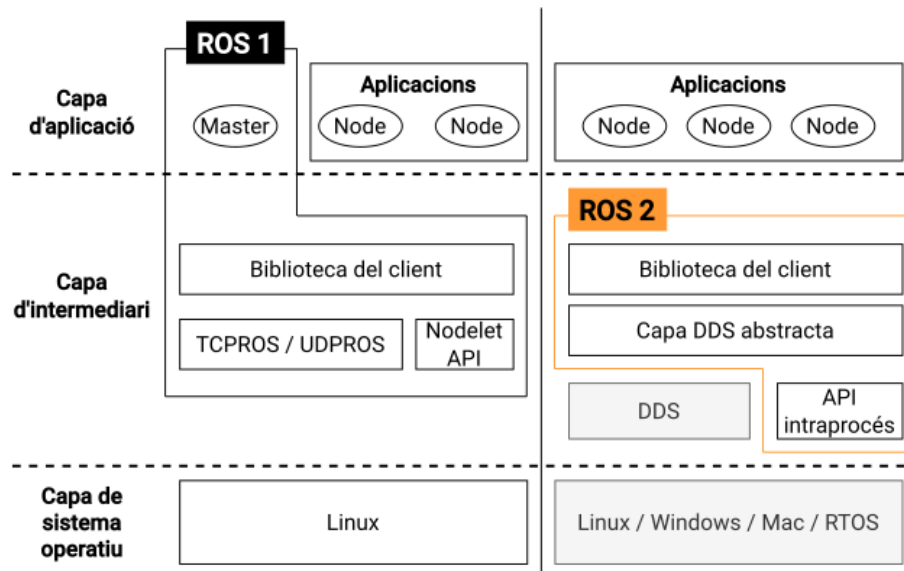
ROS 1

Capa d'aplicació

Master

Aplicacions

Node

Node

Aplicacions

Node

Node

Node

ROS 2

Capa d'intermediari

Biblioteca del client

TCPROS / UDPROS

Nodelet API

Biblioteca del client

Capa DDS abstracta

DDS

API intraprocés

Capa de sistema operatiu

Linux

Linux / Windows / Mac / RTOS